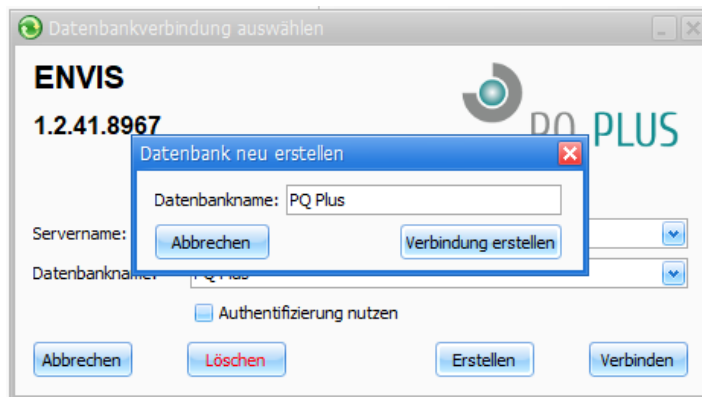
Datenbankverbindung auswählen

ENVIS

1.2.41.8967

PQ PLUS

Datenbank neu erstellen

Datenbankname: PQ Plus

Abbrechen

Verbindung erstellen

Servername:

Datenbankname: PQ Plus

Authentifizierung nutzen

Abbrechen

Löschen

Erstellen

Verbinden